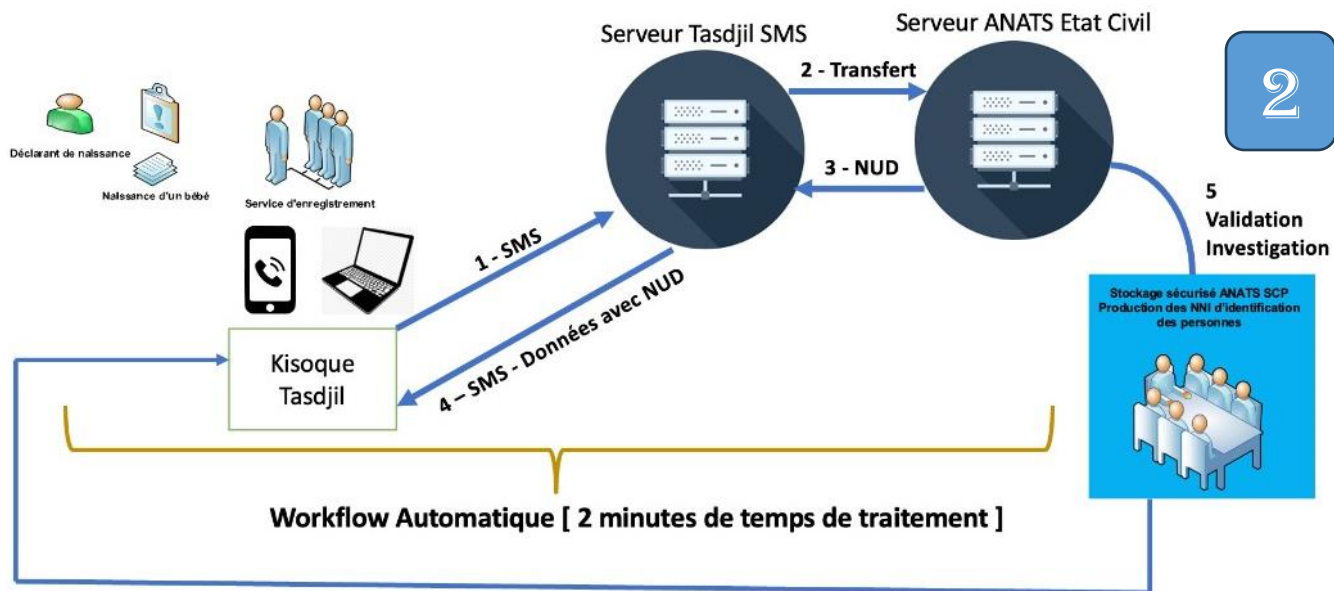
Serveur Tasdjil SMS

Serveur ANATS Etat Civil

2

2 - Transfert

3 - NUD

Déclarant de naissance

Naissance d'un bébé

Service d'enregistrement

5
Validation
Investigation

1 - SMS

4 – SMS - Données avec NUD

Stockage sécurisé ANATS SCP
Production des NNI d'identification des personnes

Kisoque
Tasdjil

Workflow Automatique [ 2 minutes de temps de traitement ]